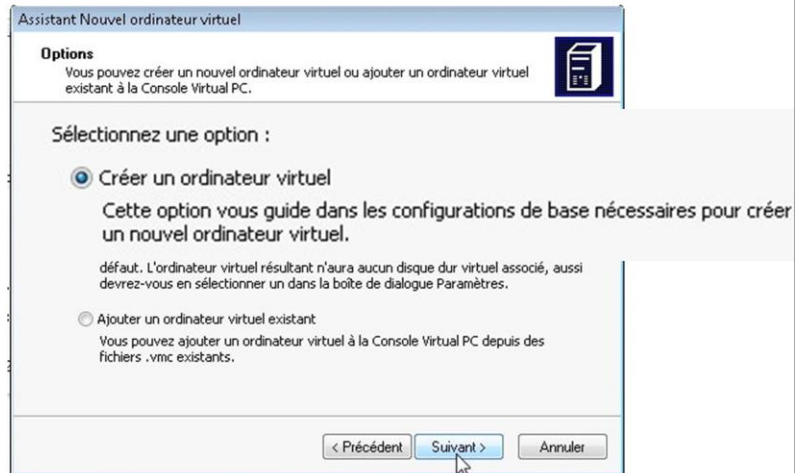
Assistant Nouvel ordinateur virtuel

Options
Vous pouvez créer un nouvel ordinateur virtuel ou ajouter un ordinateur virtuel existant à la Console Virtual PC.

Sélectionnez une option :

Créer un ordinateur virtuel
Cette option vous guide dans les configurations de base nécessaires pour créer un nouvel ordinateur virtuel.

défaut. L'ordinateur virtuel résultant n'aura aucun disque dur virtuel associé, aussi devrez-vous en sélectionner un dans la boîte de dialogue Paramètres.

Ajouter un ordinateur virtuel existant
Vous pouvez ajouter un ordinateur virtuel à la Console Virtual PC depuis des fichiers .vmc existants.

< Précédent | Suivant > | Annuler